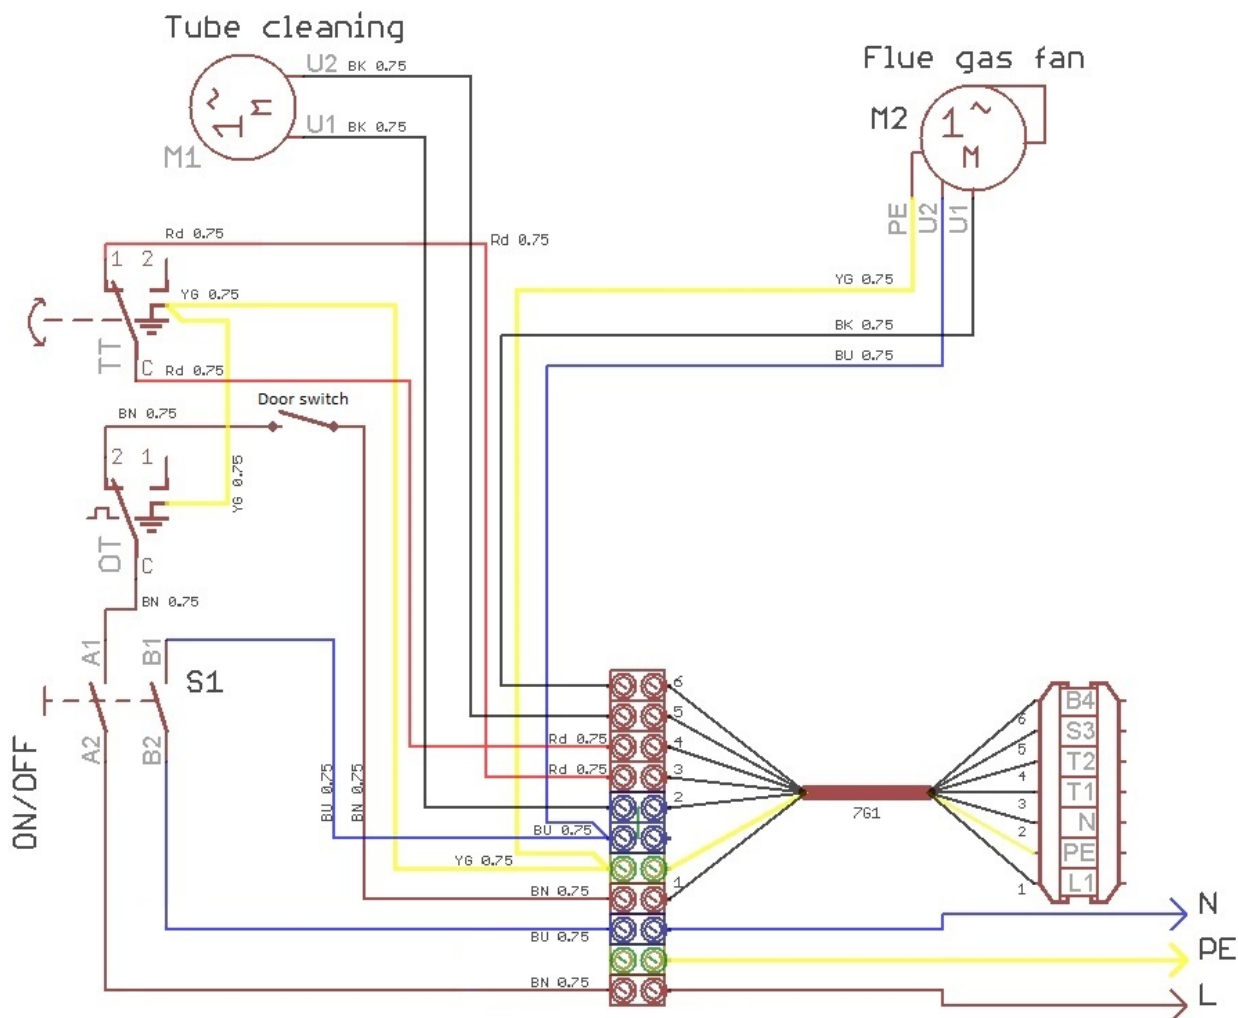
Tube cleaning

M1

U2 BK 0.75

U1 BK 0.75

Flue gas fan

M2

1~ M

PE U2 U1

Rd 0.75

Rd 0.75

1 2

YG 0.75

TT

C Rd 0.75

YG 0.75

BK 0.75

BU 0.75

BN 0.75

Door switch

2 1

YG 0.75

OT

C

BN 0.75

A1 B1

S1

A2 B2

ON/OFF

BU 0.75

BN 0.75

6

5

Rd 0.75 4

Rd 0.75 3

2

BU 0.75

YG 0.75

1

BN 0.75

BU 0.75

BN 0.75

7G1

6 B4

5 S3

4 T2

3 T1

2 N

PE

1 L1

N

PE

L